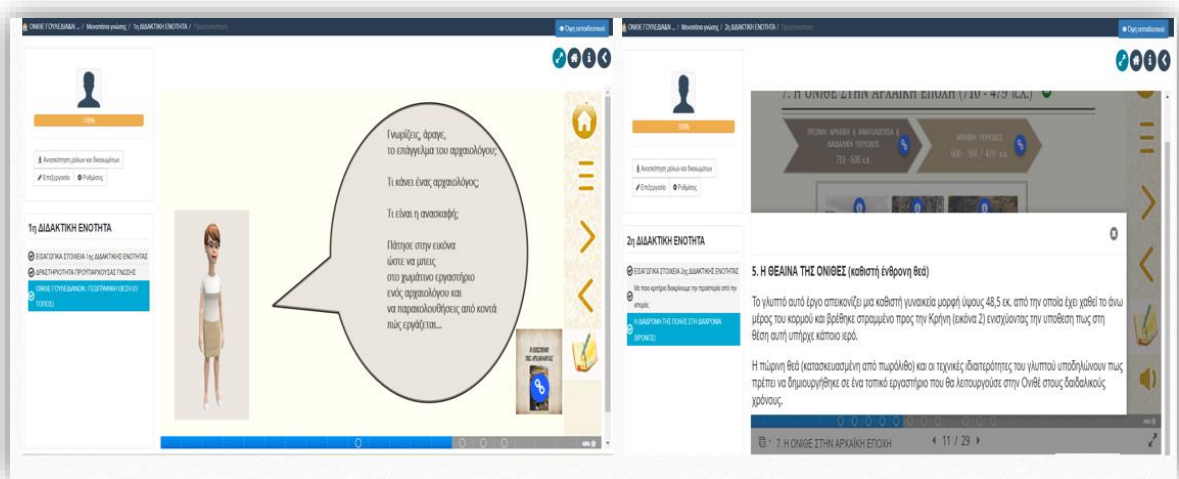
ΟΝΙΘΕ ΓΟΥΛΕΔΙΑΝΩΝ ... / Μονοπάτια γνώσης / 1η ΔΙΔΑΚΤΙΚΗ ΕΝΟΤΗΤΑ / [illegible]

Όψη εκπαιδευτικού

100%

Αναστοιχία ρόλων και δικαιωμάτων

Επεξεργασία Ρυθμίσεις

1η ΔΙΔΑΚΤΙΚΗ ΕΝΟΤΗΤΑ

ΕΙΣΑΓΩΓΙΚΑ ΣΤΟΙΧΕΙΑ 1ης ΔΙΔΑΚΤΙΚΗΣ ΕΝΟΤΗΤΑΣ

ΔΡΑΣΤΗΡΙΟΤΗΤΑ ΠΡΟΫΠΑΡΧΟΥΣΑΣ ΓΝΩΣΗΣ

ΟΝΙΘΕ ΓΟΥΛΕΔΙΑΝΩΝ: ΓΕΩΓΡΑΦΙΚΗ ΘΕΣΗ (Ο ΤΟΠΟΣ)

Γνωρίζεις, άραγε, το επάγγελμα του αρχαιολόγου;

Τι κάνει ένας αρχαιολόγος;

Τι είναι η ανασκαφή;

Πάτησε στην εικόνα ώστε να μπεις στο χωμάτινο εργαστήριο ενός αρχαιολόγου και να παρακολουθήσεις από κοντά πώς εργάζεται...

Ο ΕΠΙΣΤΗΜΩΝ ΤΗΣ ΑΡΧΑΙΟΤΗΤΑΣ

ΟΝΙΘΕ ΓΟΥΛΕΔΙΑΝΩΝ ... / Μονοπάτια γνώσης / 2η ΔΙΔΑΚΤΙΚΗ ΕΝΟΤΗΤΑ / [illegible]

Όψη εκπαιδευτικού

100%

Αναστοιχία ρόλων και δικαιωμάτων

Επεξεργασία Ρυθμίσεις

2η ΔΙΔΑΚΤΙΚΗ ΕΝΟΤΗΤΑ

ΕΙΣΑΓΩΓΙΚΑ ΣΤΟΙΧΕΙΑ 2ης ΔΙΔΑΚΤΙΚΗΣ ΕΝΟΤΗΤΑΣ

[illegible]

Η ΔΙΑΔΡΟΜΗ ΤΗΣ ΠΟΛΗΣ ΣΤΗ ΔΙΑΧΡΟΝΙΑ (ΧΡΟΝΟΣ)

7. Η ΟΝΙΘΕ ΣΤΗΝ ΑΡΧΑΙΚΗ ΕΠΟΧΗ (710 - 479 π.Χ.)

ΠΡΩΙΜΗ ΑΡΧΑΙΚΗ & ΑΝΑΤΟΛΙΖΟΥΣΑ & ΔΑΙΔΑΛΙΚΗ ΠΕΡΙΟΔΟΣ 710 - 600 π.Χ.

ΑΡΧΑΙΚΗ ΠΕΡΙΟΔΟΣ 600 - 500 / 479 π.Χ.

5. Η ΘΕΑΙΝΑ ΤΗΣ ΟΝΙΘΕΣ (καθιστή ένθρονη θεά)

Το γλυπτό αυτό έργο απεικονίζει μια καθιστή γυναικεία μορφή ύψους 48,5 εκ. από την οποία έχει χαθεί το άνω μέρος του κορμού και βρέθηκε στραμμένο προς την Κρήτη (εικόνα 2) ενισχύοντας την υπόθεση πως στη θέση αυτή υπήρχε κάποιο ιερό.

Η πώρινη θεά (κατασκευασμένη από πωρόλιθο) και οι τεχνικές ιδιαιτερότητες του γλυπτού υποδηλώνουν πως πρέπει να δημιουργήθηκε σε ένα τοπικό εργαστήριο που θα λειτουργούσε στην Ονιθέ στους δαιδαλικούς χρόνους.

7. Η ΟΝΙΘΕ ΣΤΗΝ ΑΡΧΑΙΚΗ ΕΠΟΧΗ

11 / 29